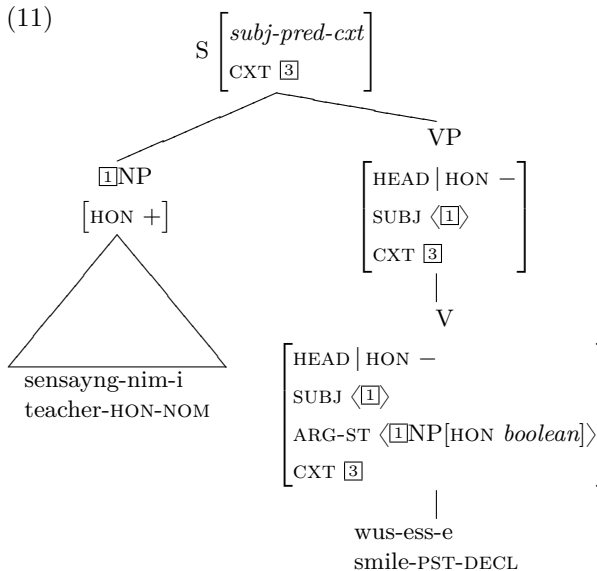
(11)

S $\begin{bmatrix} \textit{subj-pred-cxt} \\ \text{CXT } \boxed{3} \end{bmatrix}$

VP

$\boxed{1}$NP

$\begin{bmatrix} \text{HON } + \end{bmatrix}$

$\begin{bmatrix} \text{HEAD} \mid \text{HON } - \\ \text{SUBJ } \langle \boxed{1} \rangle \\ \text{CXT } \boxed{3} \end{bmatrix}$

V

sensayng-nim-i
teacher-HON-NOM

$\begin{bmatrix} \text{HEAD} \mid \text{HON } - \\ \text{SUBJ } \langle \boxed{1} \rangle \\ \text{ARG-ST } \langle \boxed{1}\text{NP[HON } \textit{boolean}] \rangle \\ \text{CXT } \boxed{3} \end{bmatrix}$

wus-ess-e
smile-PST-DECL